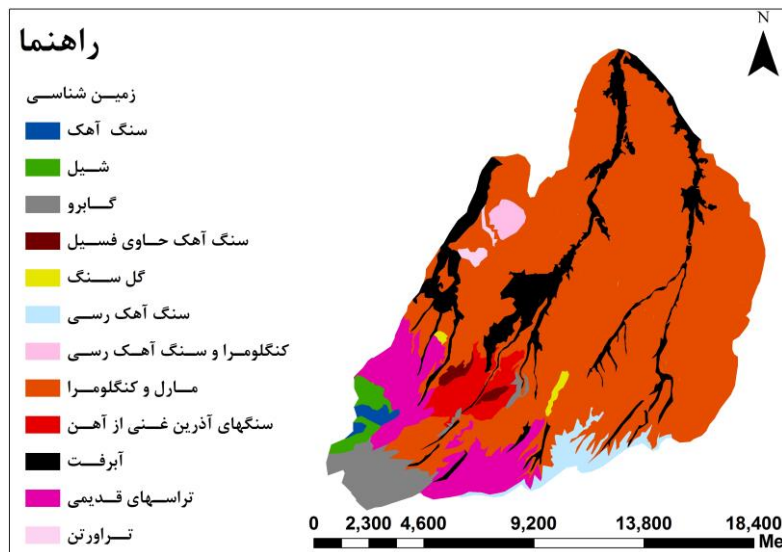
راهنما
زمیـــن شناســی
سنگ آهک
شـیل
گـــابرو
سنگ آهک حـاوی فسیل
گل ســنگ
سنگ آهک رســی
کنگلومــرا و ســنگ آهــک رسی
مــارل و کنگلومــرا
سنگهای آذرین غــنی از آهــن
آبرفــت
تراســهای قــدیمی
تــراورتن
N
0 2,300 4,600 9,200 13,800 18,400
Me